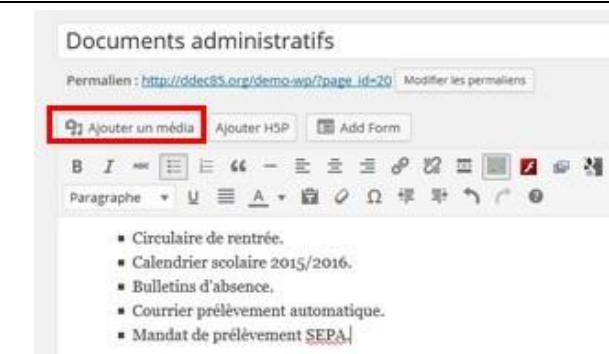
Documents administratifs

Permalien : http://ddec85.org/demo-wp/?page_id=20 Modifier les permaliens

Ajouter un média Ajouter H5P Add Form

B I

Paragraphe

- Circulaire de rentrée.
- Calendrier scolaire 2015/2016.
- Bulletins d'absence.
- Courrier prélèvement automatique.
- Mandat de prélèvement SEPA.